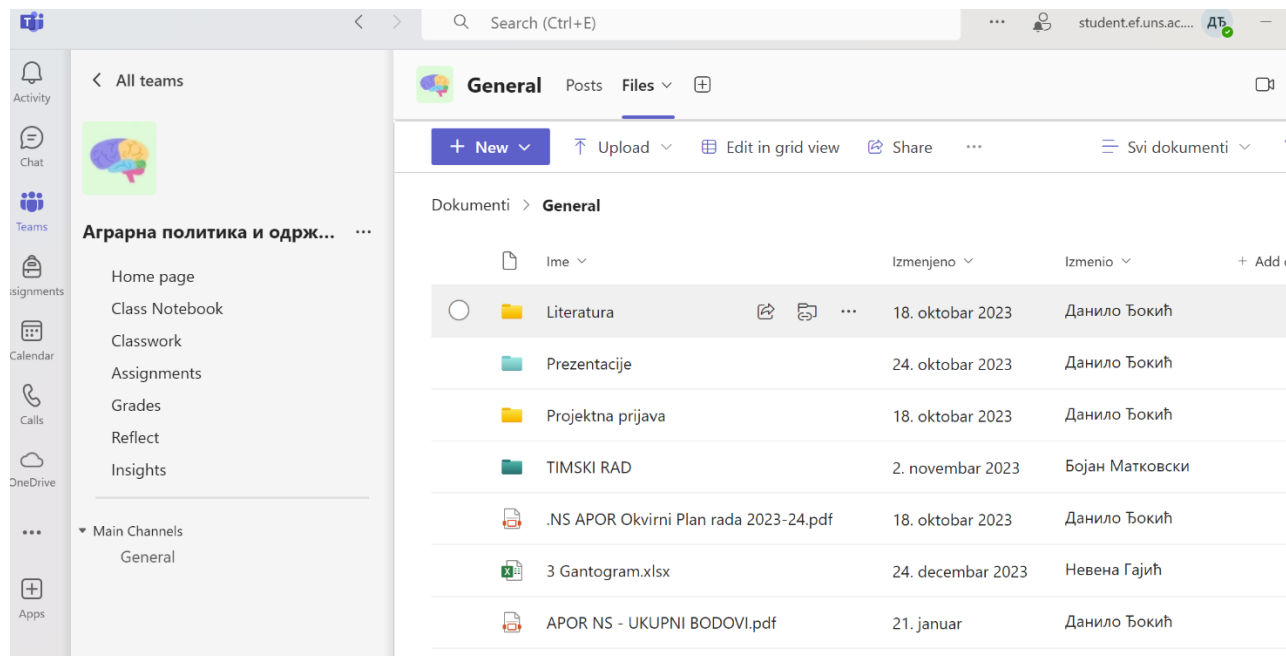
Search (Ctrl+E)

student.ef.uns.ac....

ДЂ

Activity

Chat

Teams

ssignments

Calendar

Calls

OneDrive

Apps

< All teams

Аграрна политика и одрж...

Home page

Class Notebook

Classwork

Assignments

Grades

Reflect

Insights

Main Channels

General

General Posts Files

+ New

Upload

Edit in grid view

Share

Svi dokumenti

Dokumenti > General

| Ime | Izmenjeno | Izmenio | + Add |
|---|---|---|---|
| Literatura | 18. oktobar 2023 | Данило Ђокић | |
| Prezentacije | 24. oktobar 2023 | Данило Ђокић | |
| Projektna prijava | 18. oktobar 2023 | Данило Ђокић | |
| TIMSKI RAD | 2. novembar 2023 | Бојан Матковски | |
| .NS APOR Okvirni Plan rada 2023-24.pdf | 18. oktobar 2023 | Данило Ђокић | |
| 3 Gantogram.xlsx | 24. decembar 2023 | Невена Гајић | |
| APOR NS - UKUPNI BODOVI.pdf | 21. januar | Данило Ђокић | |